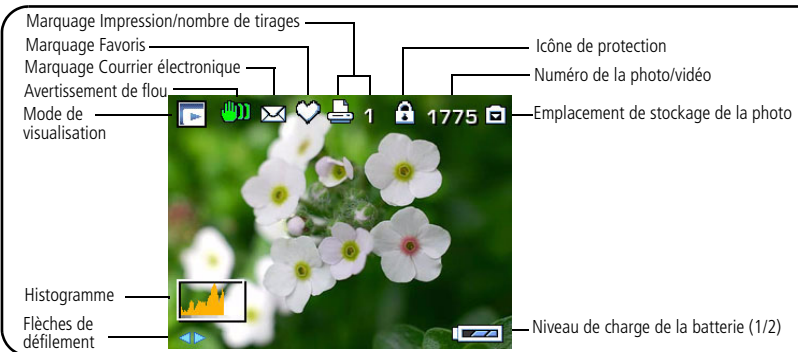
Marquage Impression/nombre de tirages
Marquage Favoris
Marquage Courrier électronique
Avertissement de flou
Mode de visualisation
Icône de protection
Numéro de la photo/vidéo
Emplacement de stockage de la photo
1
1775
Histogramme
Flèches de défilement
Niveau de charge de la batterie (1/2)